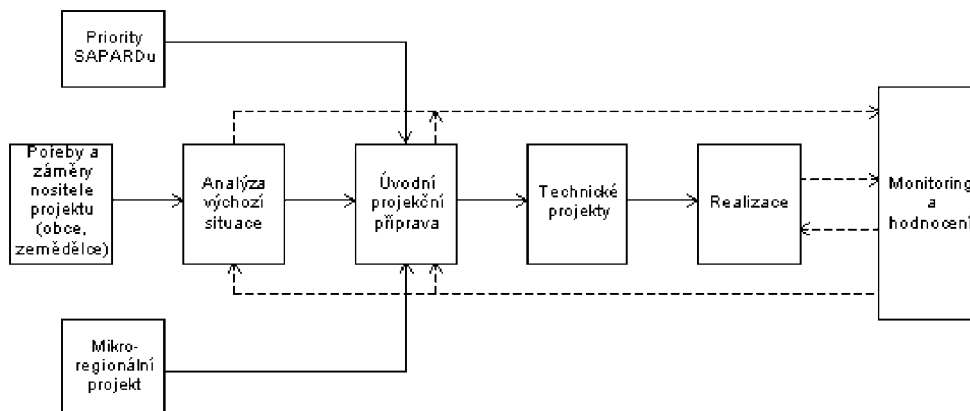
Priority SAPARDu

Poťeby a záměry nositele projektu (obce, zemědělce)

Analýza výchozí situace

Úvodní projekční příprava

Technické projekty

Realizace

Monitoring a hodnocení

Mikro-regionální projekt